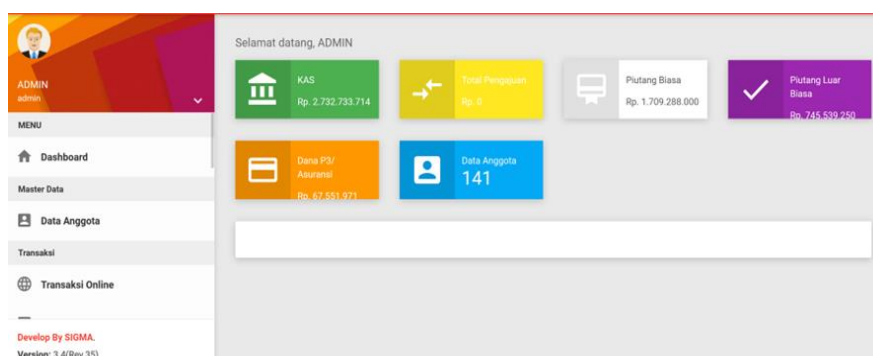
ADMIN
admin

MENU

Dashboard

Master Data

Data Anggota

Transaksi

Transaksi Online

Develop By SIGMA.
Version: 3.4(Rev 35)

Selamat datang, ADMIN

KAS
Rp. 2.732.733.714

Total Pengajuan
Rp. 0

Piutang Biasa
Rp. 1.709.288.000

Piutang Luar Biasa
Rp. 745.539.250

Dana P3/ Asuransi
Rp. 67.551.971

Data Anggota
141